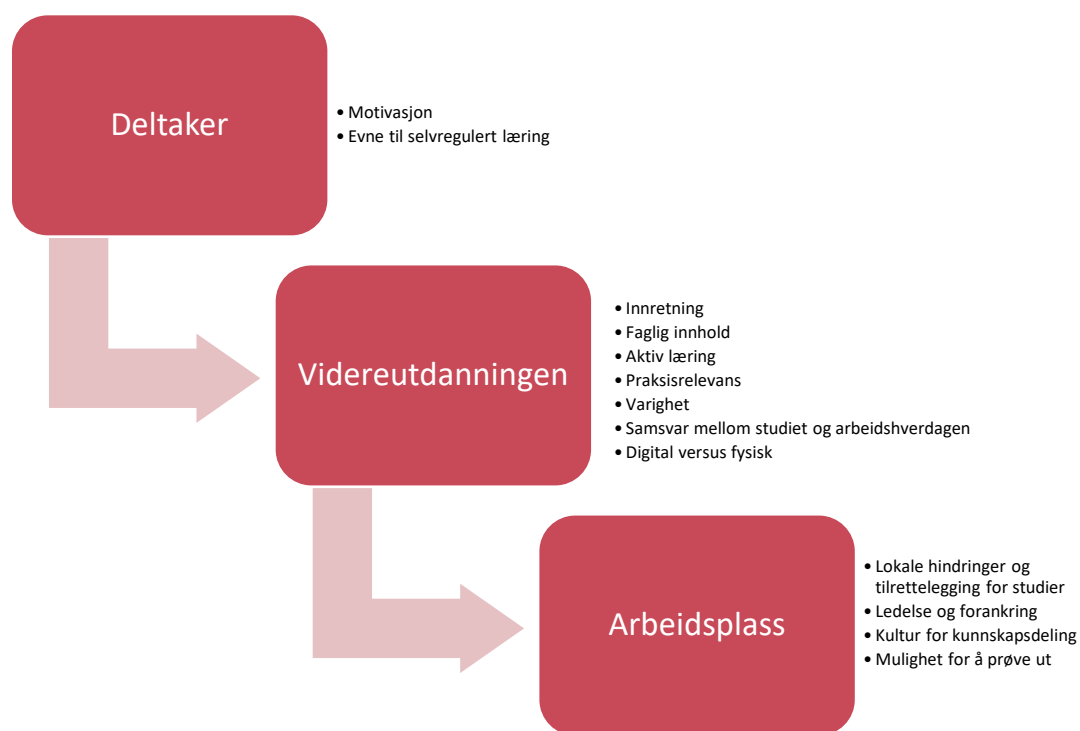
Deltaker

• Motivasjon
• Evne til selvregulert læring

Videreutdanningen

• Innretning
• Faglig innhold
• Aktiv læring
• Praksisrelevans
• Varighet
• Samsvar mellom studiet og arbeidshverdagen
• Digital versus fysisk

Arbeidsplass

• Lokale hindringer og tilrettelegging for studier
• Ledelse og forankring
• Kultur for kunnskapsdeling
• Mulighet for å prøve ut